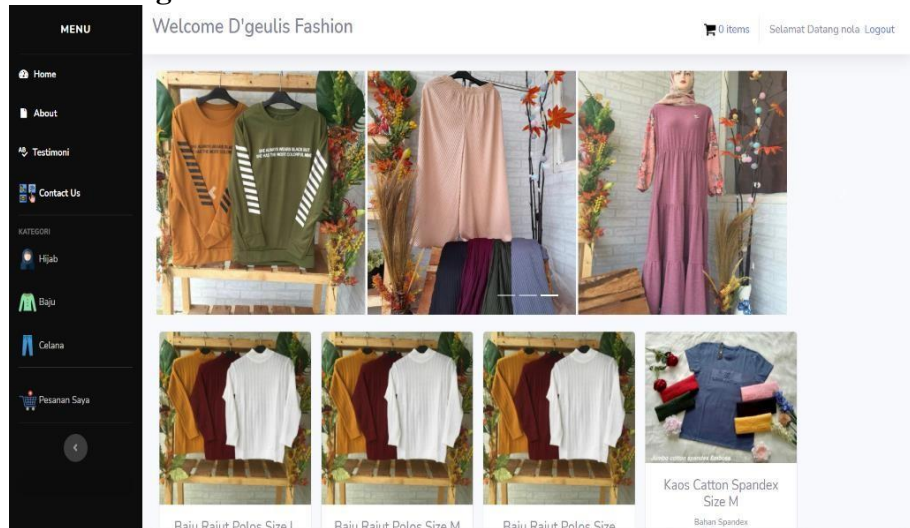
MENU

Home

About

Testimoni

Contact Us

KATEGORI

Hijab

Baju

Celana

Pesanan Saya

Welcome D'geulis Fashion

0 items Selamat Datang nola Logout

Kaos Catton Spandex Size M

Bahan Spandex

Baju Rajut Polos Size L

Baju Rajut Polos Size M

Baju Rajut Polos Size